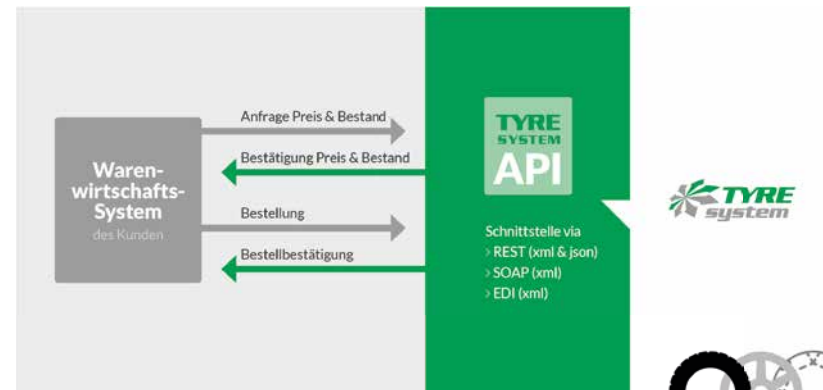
Waren-
wirtschafts-
System
des Kunden

Anfrage Preis & Bestand

Bestätigung Preis & Bestand

Bestellung

Bestellbestätigung

TYRE SYSTEM
API

Schnittstelle via
> REST (xml & json)
> SOAP (xml)
> EDI (xml)

TYRE system